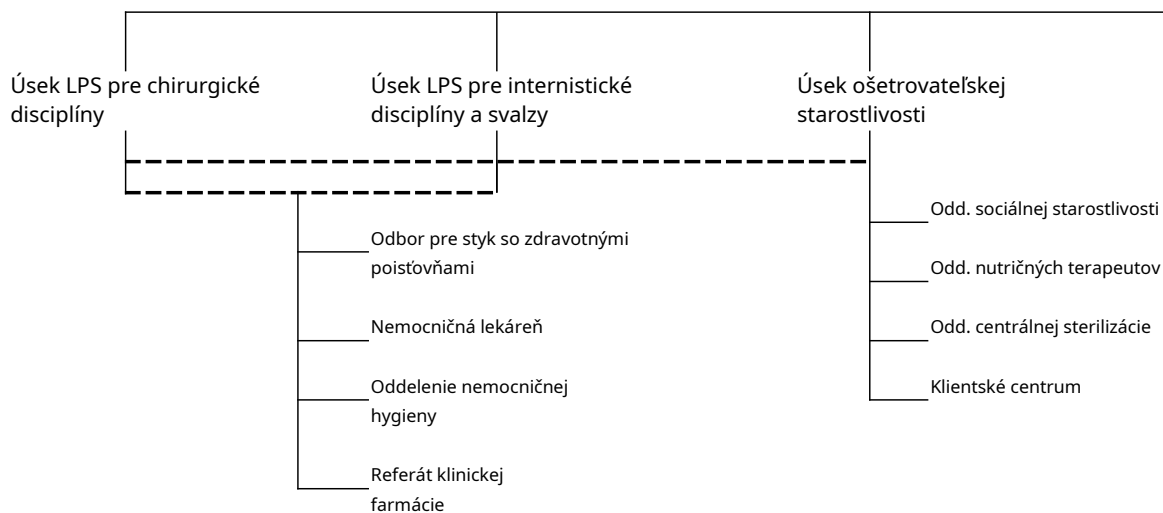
Úsek LPS pre chirurgické disciplíny

Úsek LPS pre internistické disciplíny a svalzy

Úsek ošetrovateľskej starostlivosti

Odbor pre styk so zdravotnými poisťovňami

Nemocničná lekáreň

Oddelenie nemocničnej hygieny

Referát klinickej farmácie

Odd. sociálnej starostlivosti

Odd. nutričných terapeutov

Odd. centrálnej sterilizácie

Klientské centrum